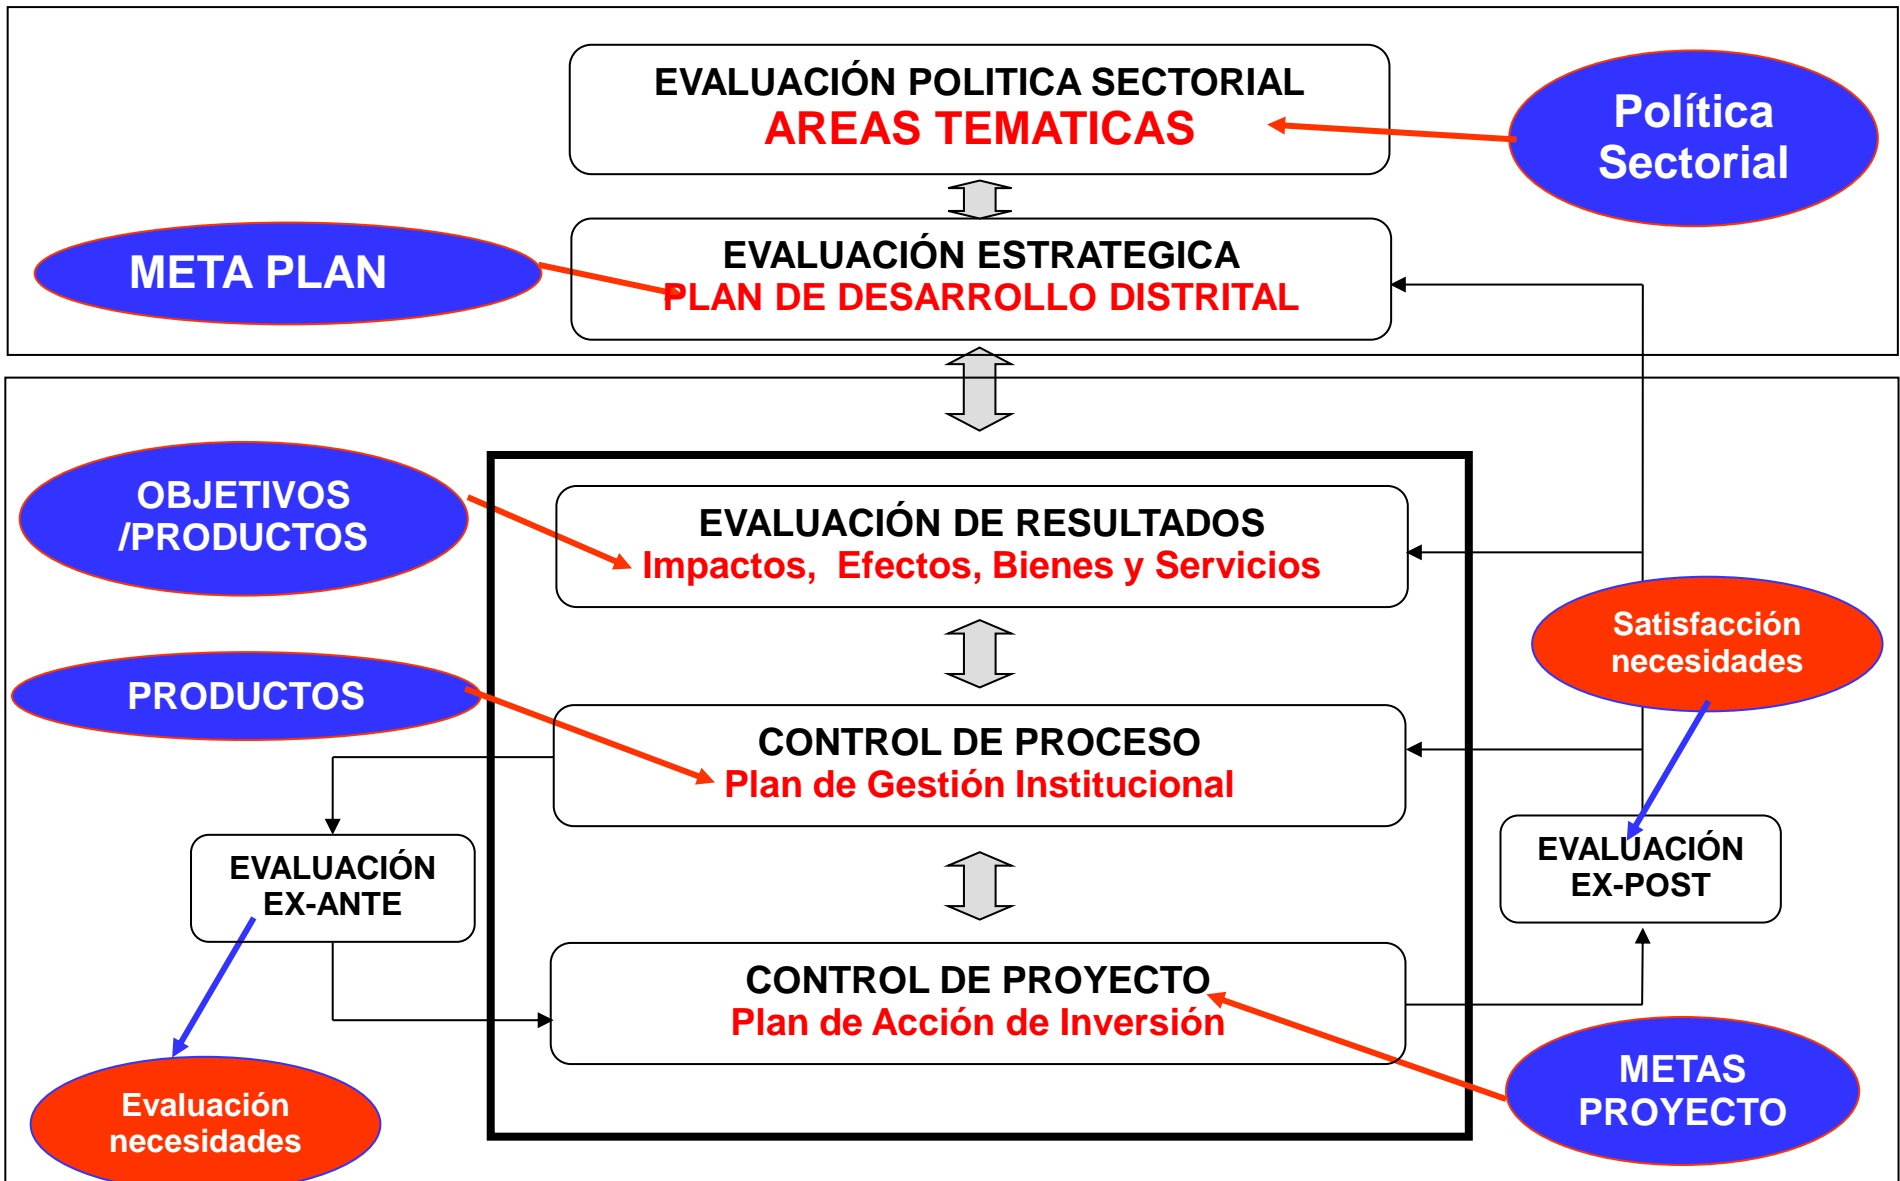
EVALUACIÓN POLITICA SECTORIAL
AREAS TEMATICAS

Política Sectorial

META PLAN

EVALUACIÓN ESTRATEGICA
PLAN DE DESARROLLO DISTRITAL

OBJETIVOS /PRODUCTOS

EVALUACIÓN DE RESULTADOS
Impactos, Efectos, Bienes y Servicios

Satisfacción necesidades

PRODUCTOS

CONTROL DE PROCESO
Plan de Gestión Institucional

EVALUACIÓN EX-ANTE

EVALUACIÓN EX-POST

CONTROL DE PROYECTO
Plan de Acción de Inversión

METAS PROYECTO

Evaluación necesidades